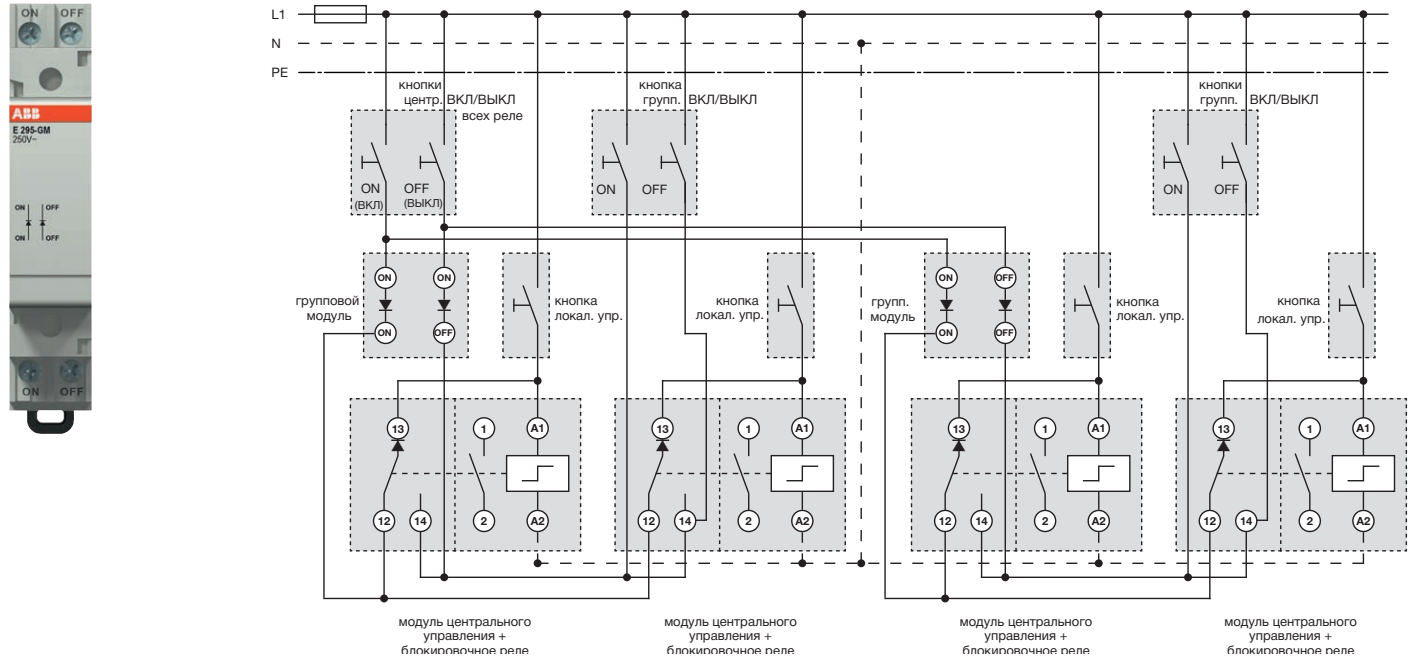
ON OFF
ABB
E 295-GM
250V~
ON OFF
ON OFF
ON OFF

L1
N
PE

кнопки центр. ВКЛ/ВЫКЛ всех реле
ON (ВКЛ)
OFF (ВЫКЛ)

кнопка групп. ВКЛ/ВЫКЛ
ON OFF

кнопки групп. ВКЛ/ВЫКЛ
ON OFF

групповой модуль
ON ON
ON OFF
кнопка локал. упр.
кнопка локал. упр.
групп. модуль
ON OFF
ON OFF
кнопка локал. упр.
кнопка локал. упр.

13 1 A1
12 14 2 A2
13 1 A1
12 14 2 A2
13 1 A1
12 14 2 A2
13 1 A1
12 14 2 A2

модуль центрального управления + блокировочное реле
модуль центрального управления + блокировочное реле
модуль центрального управления + блокировочное реле
модуль центрального управления + блокировочное реле